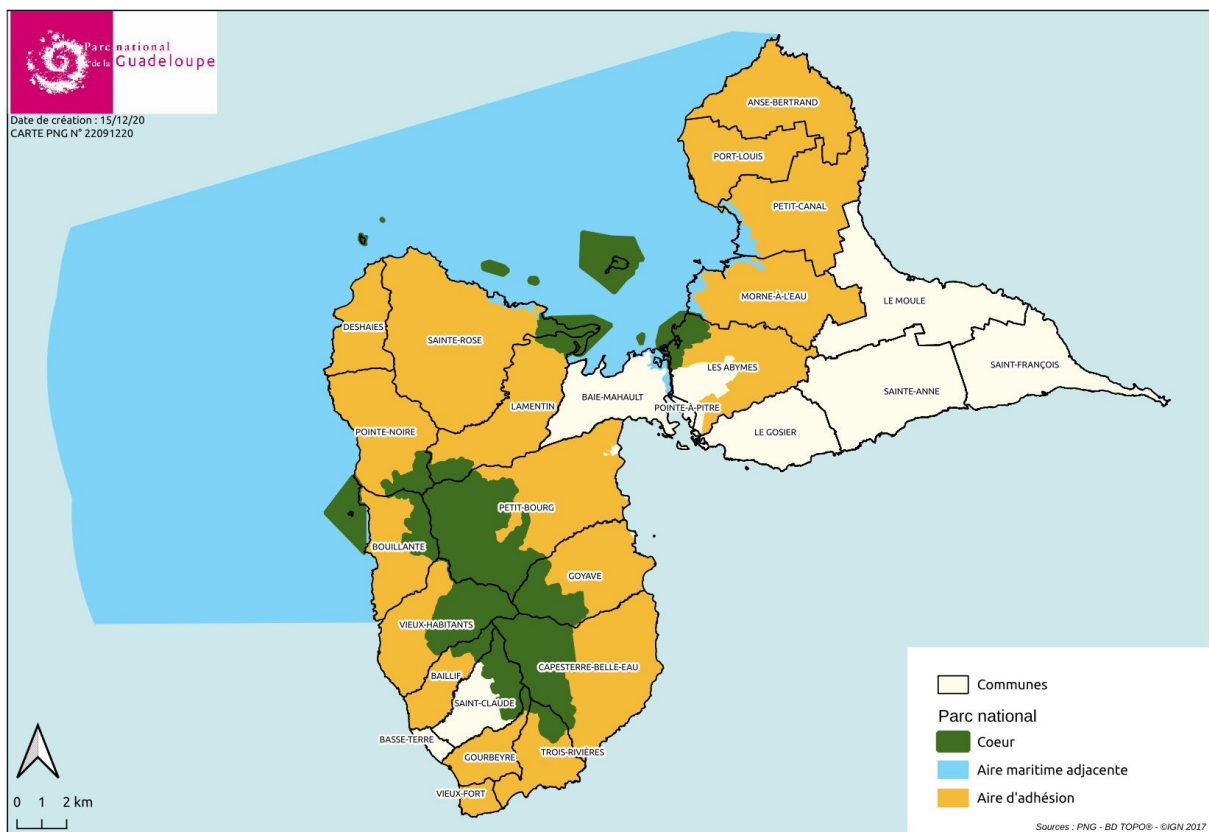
Parc national de la Guadeloupe

Date de création : 15/12/20
CARTE PNG N° 22091220

ANSE-BERTRAND
PORT-LOUIS
PETIT-CANAL
MORNE-À-L'EAU
LE MOULE
SAINT-FRANÇOIS
SAINTE-ANNE
LE GOSIER
LES ABYMES
POINTE-À-PITRE
BAIE-MAHAULT
DESHAIES
SAINTE-ROSE
LAMENTIN
POINTE-NOIRE
PETIT-BOURG
BOUILLANTE
GOYAVE
VIEUX-HABITANTS
CAPESTERRE-BELLE-EAU
BAILLIF
SAINT-CLAUDE
BASSE-TERRE
GOURBEYRE
TROIS-RIVIÈRES
VIEUX-FORT

Communes
Parc national
Coeur
Aire maritime adjacente
Aire d'adhésion

0 1 2 km

Sources : PNG - BD TOPO® - ©IGN 2017